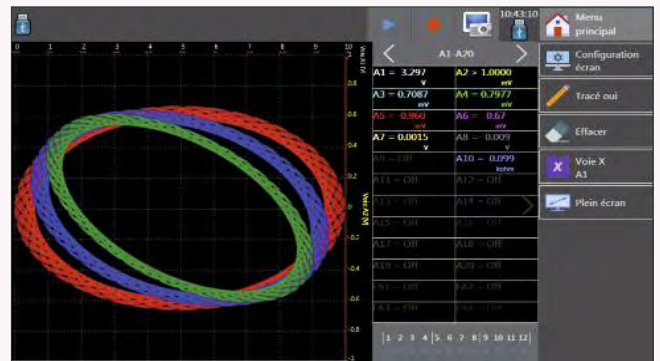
10:43:10

Menu principal

A1-A20

| | |
|---|---|
| A1 = 3.297 V | A2 = 1.0000 mV |
| A3 = 0.7087 mV | A4 = 0.7977 mV |
| A5 = 0.960 mV | A6 = 0.67 mV |
| A7 = 0.0015 V | A8 = 0.009 V |
| A9 = Off | A10 = 0.099 kohm |
| A11 = Off | A12 = Off |
| A13 = Off | A14 = Off |
| A15 = Off | A16 = Off |
| A17 = Off | A18 = Off |
| A19 = Off | A20 = Off |
| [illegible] = Off | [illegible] = Off |
| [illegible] = Off | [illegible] = Off |

1 2 3 4 5 6 7 8 9 10 11 12

Configuration écran

Tracé oui

Effacer

Voie X A1

Plein écran

0 1 2 3 4 5 6 7 8 9 10

Volt A1 V

0.8 0.6 0.4 0.2 0 -0.2 -0.4 -0.6 -0.8 -1

Volt A2 M